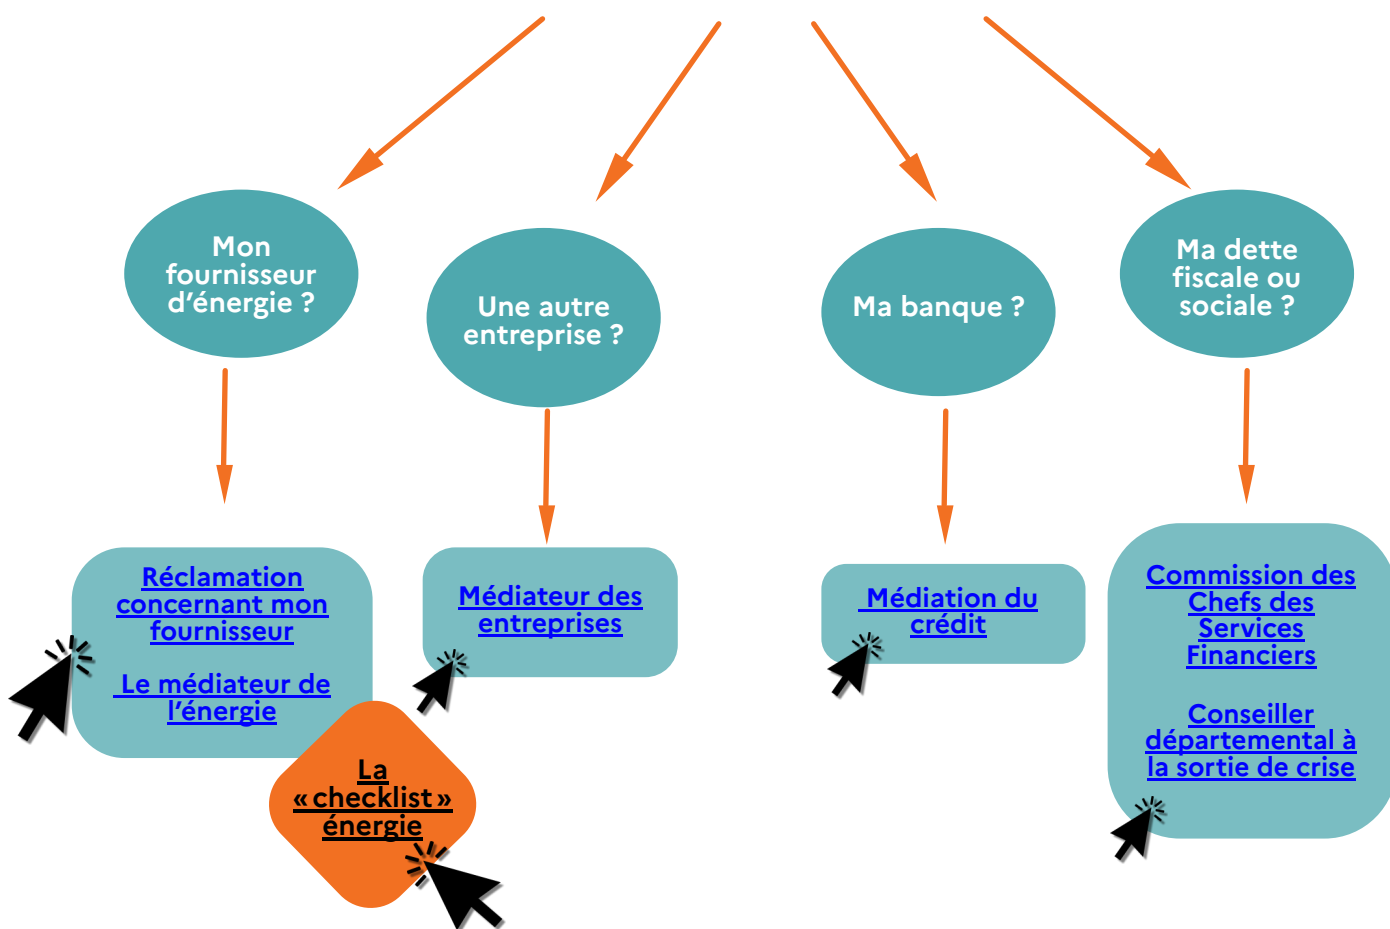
Mon fournisseur d'énergie ?

Une autre entreprise ?

Ma banque ?

Ma dette fiscale ou sociale ?

Réclamation concernant mon fournisseur

Le médiateur de l'énergie

La « checklist » énergie

Médiateur des entreprises

Médiation du crédit

Commission des Chefs des Services Financiers

Conseiller départemental à la sortie de crise